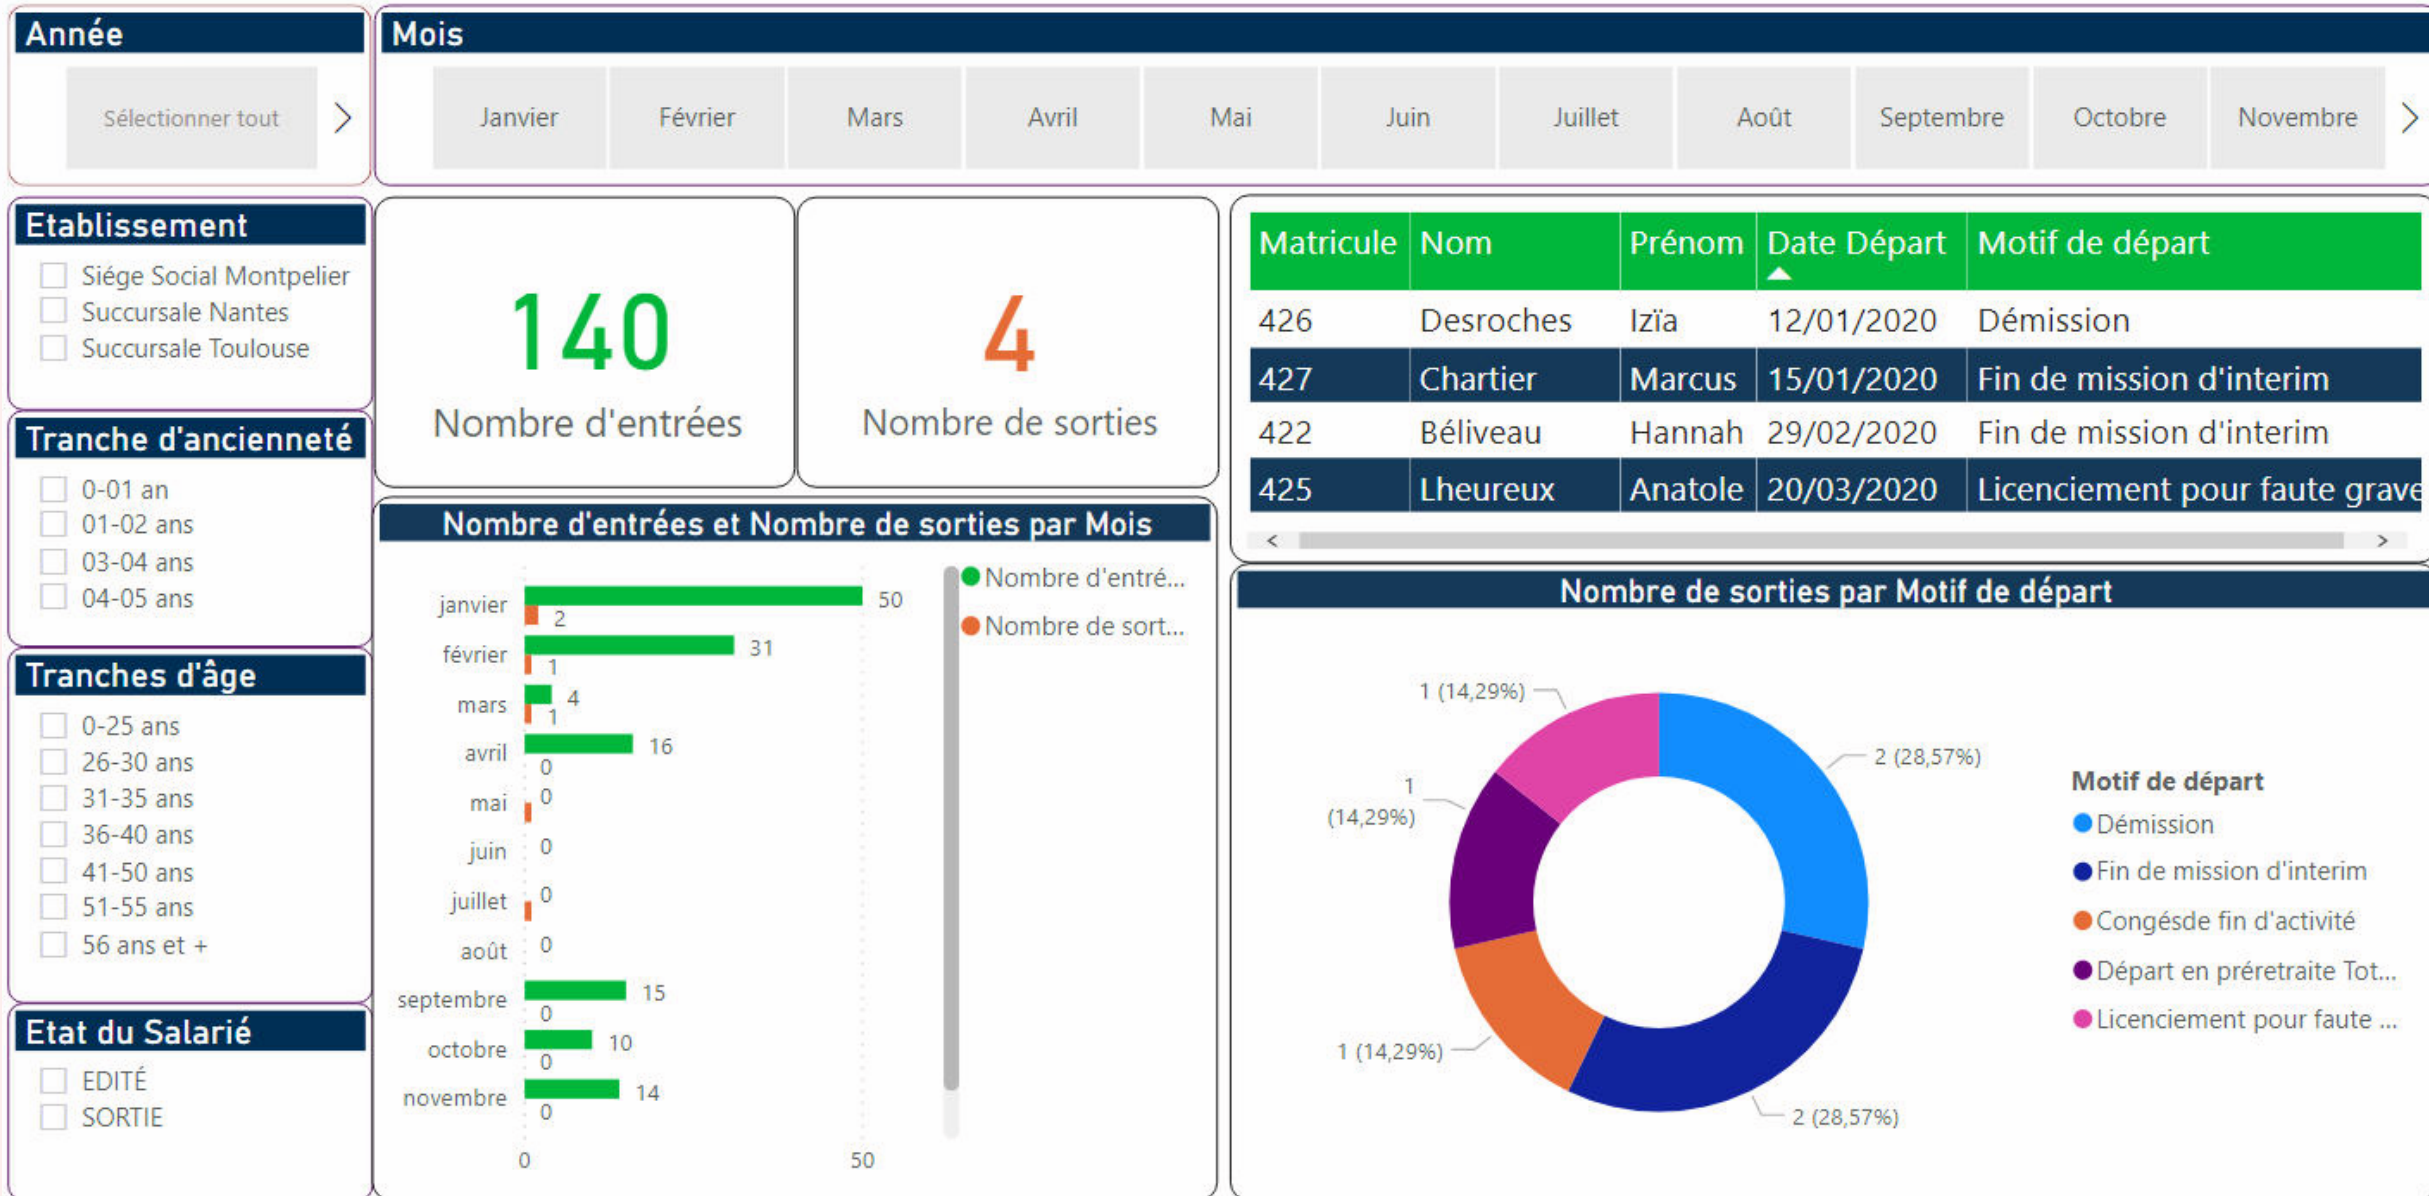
Année

Sélectionner tout

Mois

Janvier | Février | Mars | Avril | Mai | Juin | Juillet | Août | Septembre | Octobre | Novembre

Etablissement
Siége Social Montpelier
Succursale Nantes
Succursale Toulouse

Tranche d'ancienneté
0-01 an
01-02 ans
03-04 ans
04-05 ans

Tranches d'âge
0-25 ans
26-30 ans
31-35 ans
36-40 ans
41-50 ans
51-55 ans
56 ans et +

Etat du Salarié
EDITÉ
SORTIE

140
Nombre d'entrées

4
Nombre de sorties

| Matricule | Nom | Prénom | Date Départ | Motif de départ |
|---|---|---|---|---|
| 426 | Desroches | Izïa | 12/01/2020 | Démission |
| 427 | Chartier | Marcus | 15/01/2020 | Fin de mission d'interim |
| 422 | Béliveau | Hannah | 29/02/2020 | Fin de mission d'interim |
| 425 | Lheureux | Anatole | 20/03/2020 | Licenciement pour faute grave |

Nombre d'entrées et Nombre de sorties par Mois

Nombre d'entré...
Nombre de sort...

janvier 50 2
février 31 1
mars 4 1
avril 16 0
mai 0
juin 0
juillet 0
août 0
septembre 15 0
octobre 10 0
novembre 14 0
0 50

Nombre de sorties par Motif de départ

1 (14,29%)
2 (28,57%)
1 (14,29%)
1 (14,29%)
2 (28,57%)

Motif de départ
Démission
Fin de mission d'interim
Congésde fin d'activité
Départ en préretraite Tot...
Licenciement pour faute ...